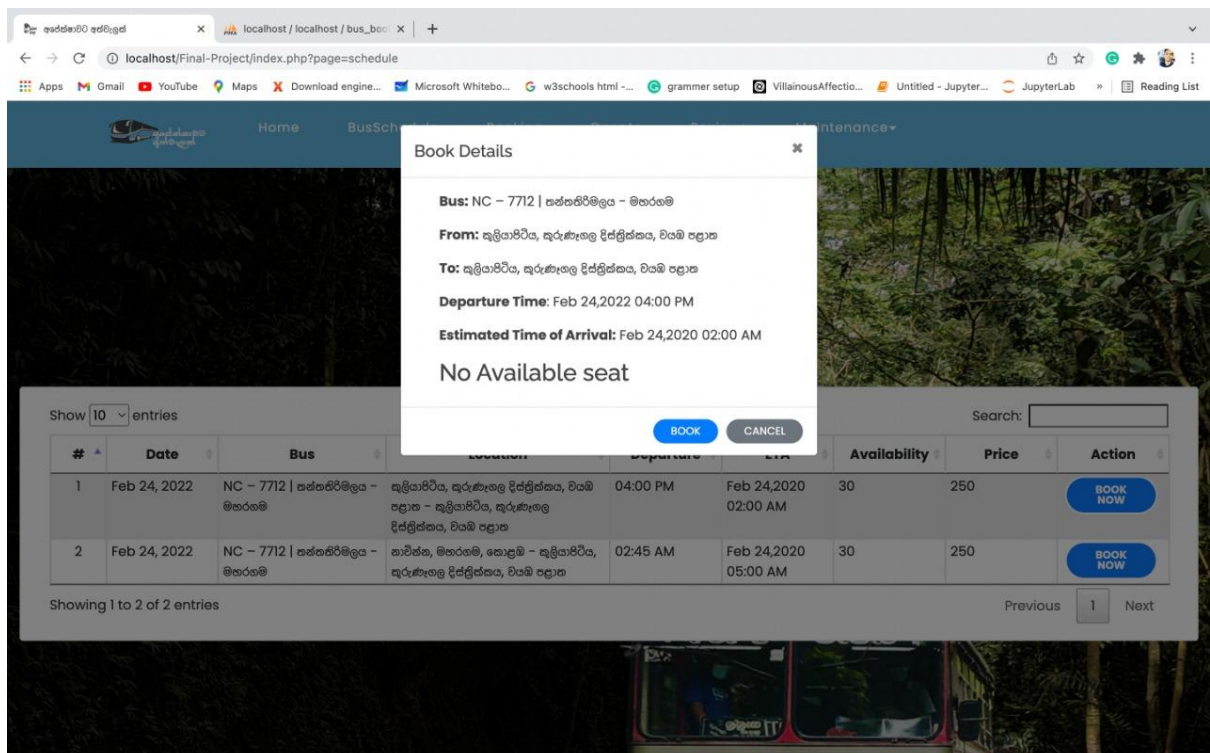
අපේ බස් ×
localhost / localhost / bus_boo ×
+

localhost/Final-Project/index.php?page=schedule

Apps Gmail YouTube Maps Download engine... Microsoft Whitebo... w3schools html -... grammer setup VillainousAffectio... Untitled - Jupyter... JupyterLab » Reading List

Home BusSch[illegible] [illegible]ntenance▾

Book Details ×

**Bus:** NC – 7712 | තන්තිරිමලය – මහරගම

**From:** කුලියාපිටිය, කුරුණෑගල දිස්ත්‍රික්කය, වයඹ පළාත

**To:** කුලියාපිටිය, කුරුණෑගල දිස්ත්‍රික්කය, වයඹ පළාත

**Departure Time**: Feb 24,2022 04:00 PM

**Estimated Time of Arrival:** Feb 24,2020 02:00 AM

No Available seat

BOOK CANCEL

Show 10 entries

Search:

| # | Date | Bus | Location | Departure | ETA | Availability | Price | Action |
|---|---|---|---|---|---|---|---|---|
| 1 | Feb 24, 2022 | NC – 7712 \| තන්තිරිමලය – මහරගම | කුලියාපිටිය, කුරුණෑගල දිස්ත්‍රික්කය, වයඹ පළාත – කුලියාපිටිය, කුරුණෑගල දිස්ත්‍රික්කය, වයඹ පළාත | 04:00 PM | Feb 24,2020 02:00 AM | 30 | 250 | BOOK NOW |
| 2 | Feb 24, 2022 | NC – 7712 \| තන්තිරිමලය – මහරගම | නාවින්න, මහරගම, කොළඹ – කුලියාපිටිය, කුරුණෑගල දිස්ත්‍රික්කය, වයඹ පළාත | 02:45 AM | Feb 24,2020 05:00 AM | 30 | 250 | BOOK NOW |

Showing 1 to 2 of 2 entries

Previous 1 Next